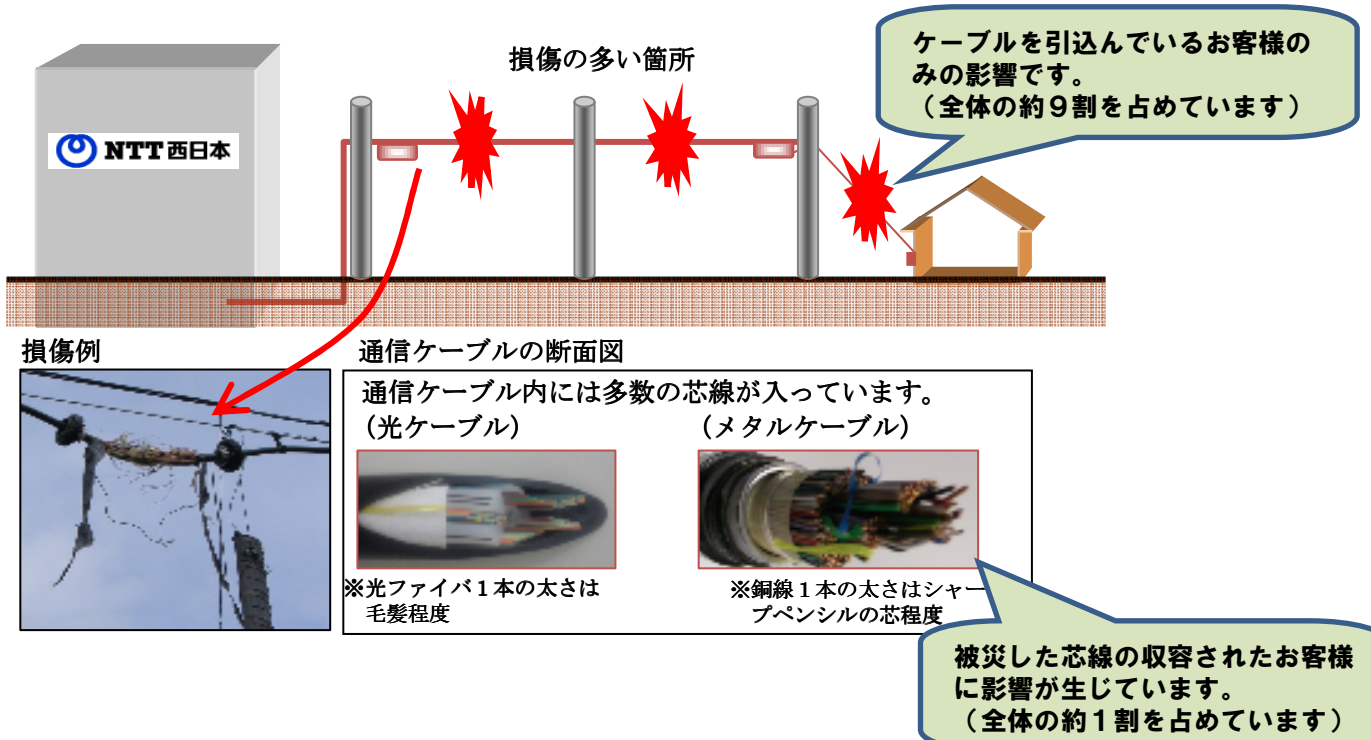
NTT西日本

損傷の多い箇所

ケーブルを引込んでいるお客様のみの影響です。
（全体の約９割を占めています）

損傷例

通信ケーブルの断面図

通信ケーブル内には多数の芯線が入っています。

（光ケーブル）

（メタルケーブル）

※光ファイバ１本の太さは毛髪程度

※銅線１本の太さはシャープペンシルの芯程度

被災した芯線の収容されたお客様に影響が生じています。
（全体の約１割を占めています）